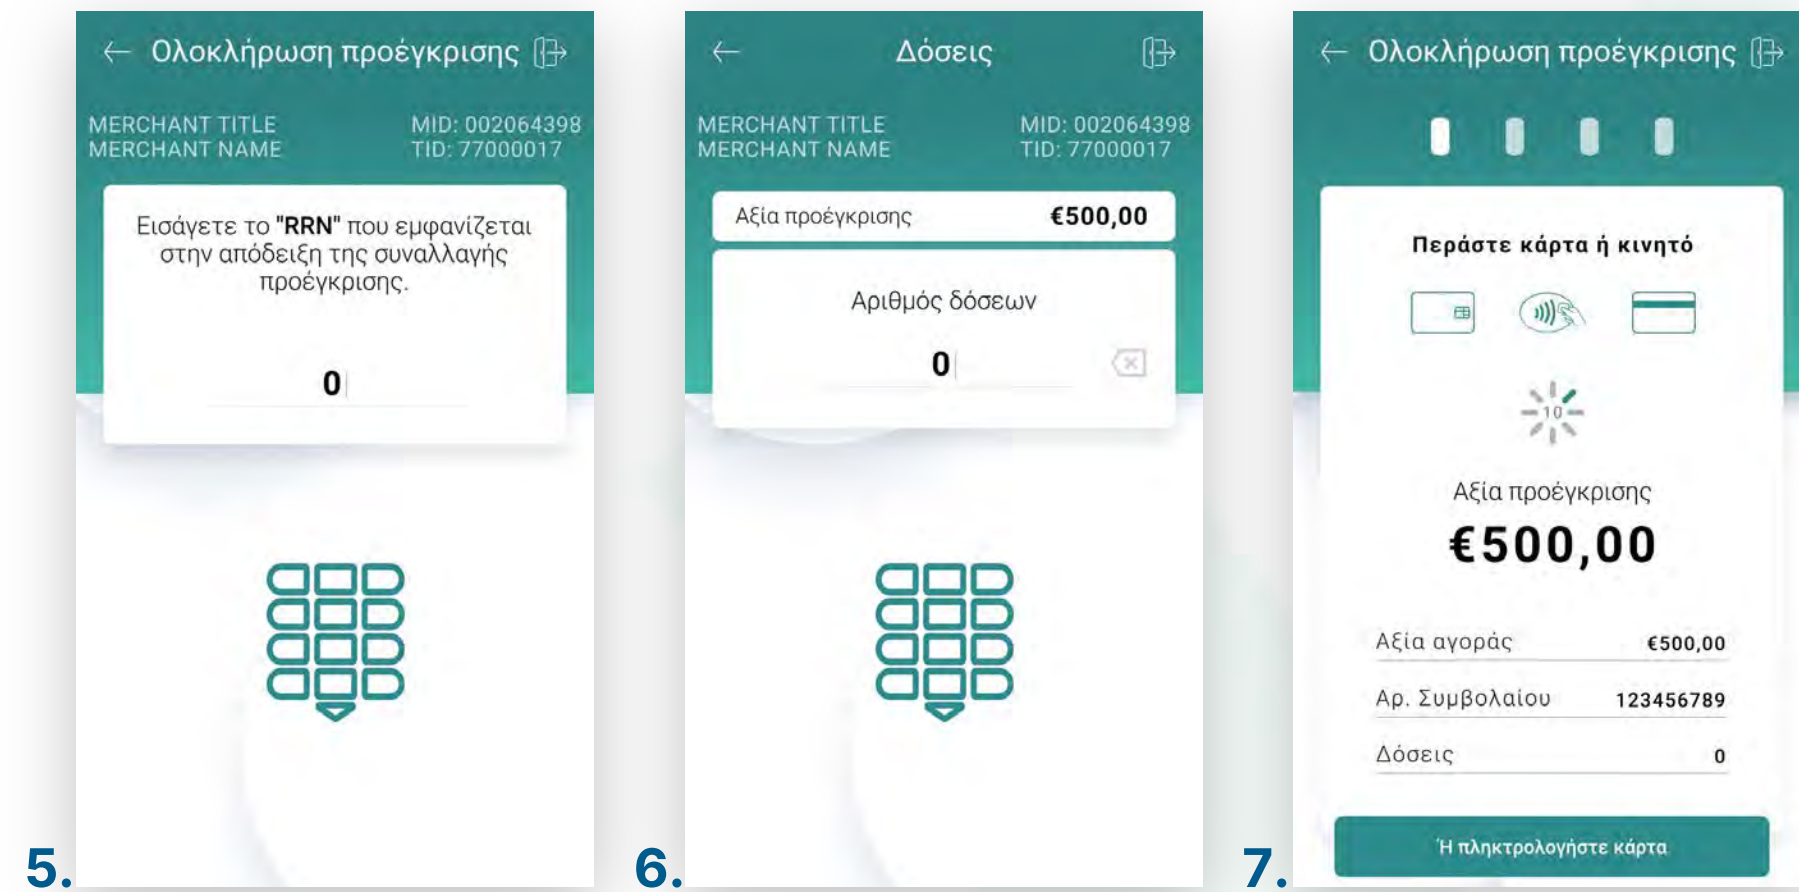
Ολοκλήρωση προέγκρισης

MERCHANT TITLE
MERCHANT NAME

MID: 002064398
TID: 77000017

Εισάγετε το "RRN" που εμφανίζεται στην απόδειξη της συναλλαγής προέγκρισης.

0

5.

Δόσεις

MERCHANT TITLE
MERCHANT NAME

MID: 002064398
TID: 77000017

Αξία προέγκρισης €500,00

Αριθμός δόσεων

0

6.

Ολοκλήρωση προέγκρισης

Περάστε κάρτα ή κινητό

10

Αξία προέγκρισης

€500,00

| Αξία αγοράς | €500,00 |
|---|---|
| Αρ. Συμβολαίου | 123456789 |
| Δόσεις | 0 |

Ή πληκτρολογήστε κάρτα

7.